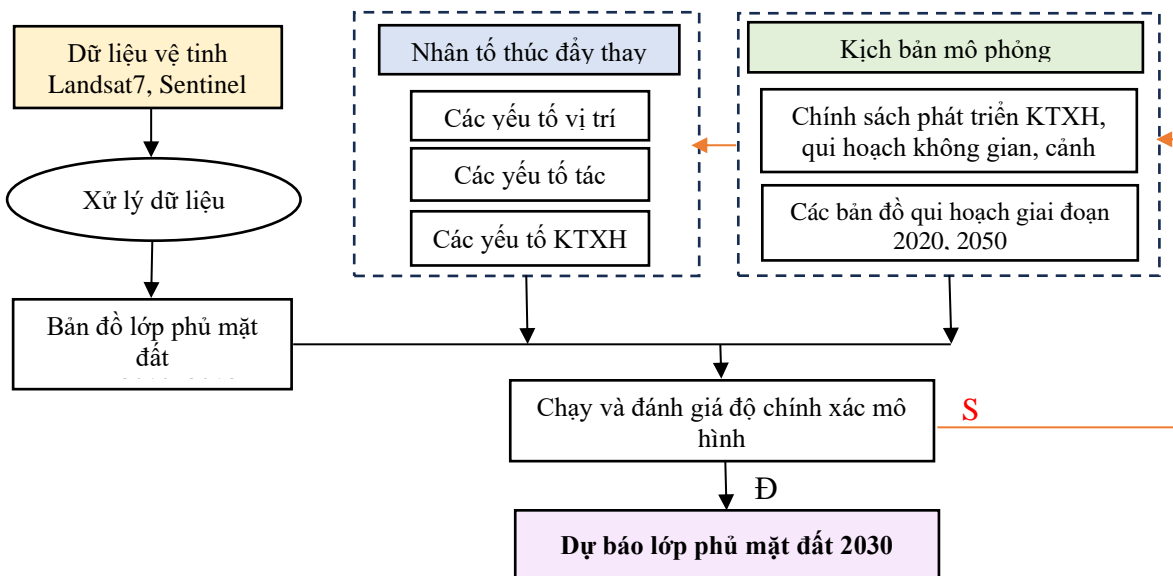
Dữ liệu vệ tinh Landsat7, Sentinel

Xử lý dữ liệu

Bản đồ lớp phủ mặt đất

Nhân tố thúc đẩy thay

Các yếu tố vị trí

Các yếu tố tác

Các yếu tố KTXH

Kịch bản mô phỏng

Chính sách phát triển KTXH, qui hoạch không gian, cảnh

Các bản đồ qui hoạch giai đoạn 2020, 2050

Chạy và đánh giá độ chính xác mô hình

S

Đ

Dự báo lớp phủ mặt đất 2030